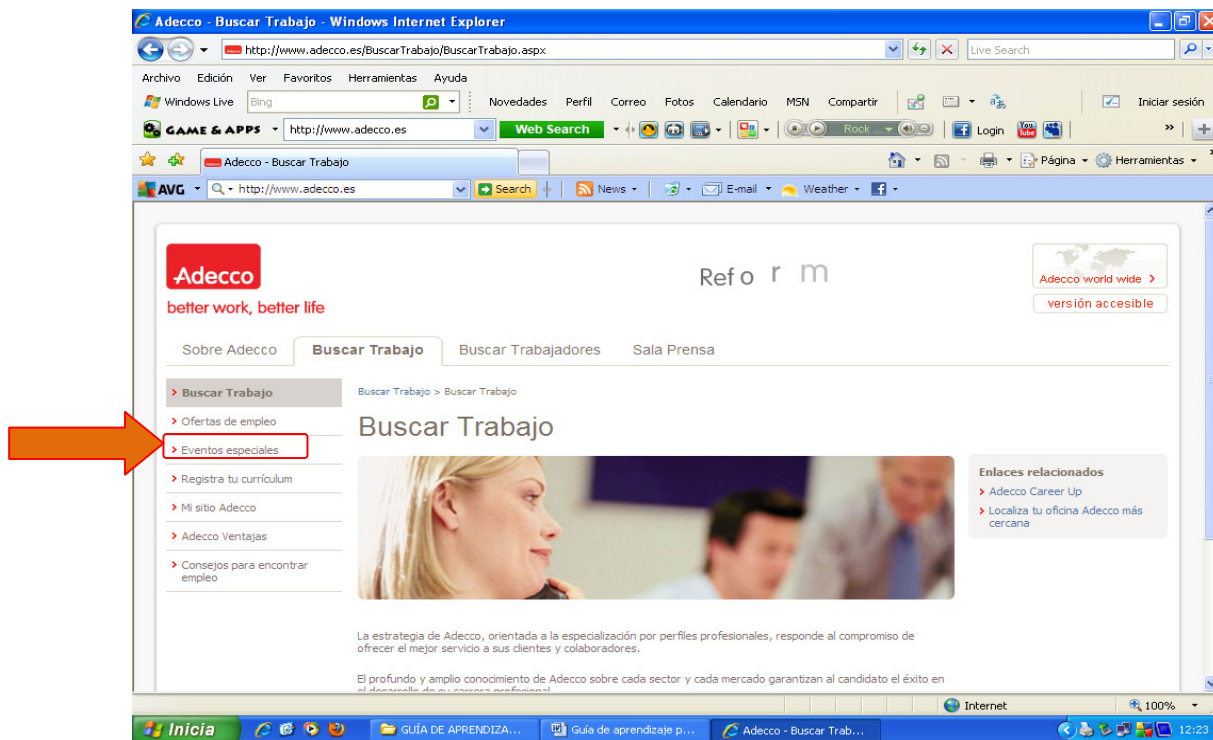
Adecco - Buscar Trabajo - Windows Internet Explorer

http://www.adecco.es/BuscarTrabajo/BuscarTrabajo.aspx

Live Search

Archivo Edición Ver Favoritos Herramientas Ayuda

Windows Live Bing Novedades Perfil Correo Fotos Calendario MSN Compartir Iniciar sesión

GAME & APPS http://www.adecco.es Web Search Rock ... Login

Adecco - Buscar Trabajo

Página Herramientas

AVG http://www.adecco.es Search News E-mail Weather

Adecco
better work, better life

Ref o r m

Adecco world wide >
versión accesible

Sobre Adecco Buscar Trabajo Buscar Trabajadores Sala Prensa

> Buscar Trabajo
> Ofertas de empleo
> Eventos especiales
> Registra tu currículum
> Mi sitio Adecco
> Adecco Ventajas
> Consejos para encontrar empleo

Buscar Trabajo > Buscar Trabajo

Buscar Trabajo

Enlaces relacionados
> Adecco Career Up
> Localiza tu oficina Adecco más cercana

La estrategia de Adecco, orientada a la especialización por perfiles profesionales, responde al compromiso de ofrecer el mejor servicio a sus clientes y colaboradores.

El profundo y amplio conocimiento de Adecco sobre cada sector y cada mercado garantizan al candidato el éxito en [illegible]

Internet 100%

Inicia GUÍA DE APRENDIZA... Guía de aprendizaje p... Adecco - Buscar Trab... 12:23